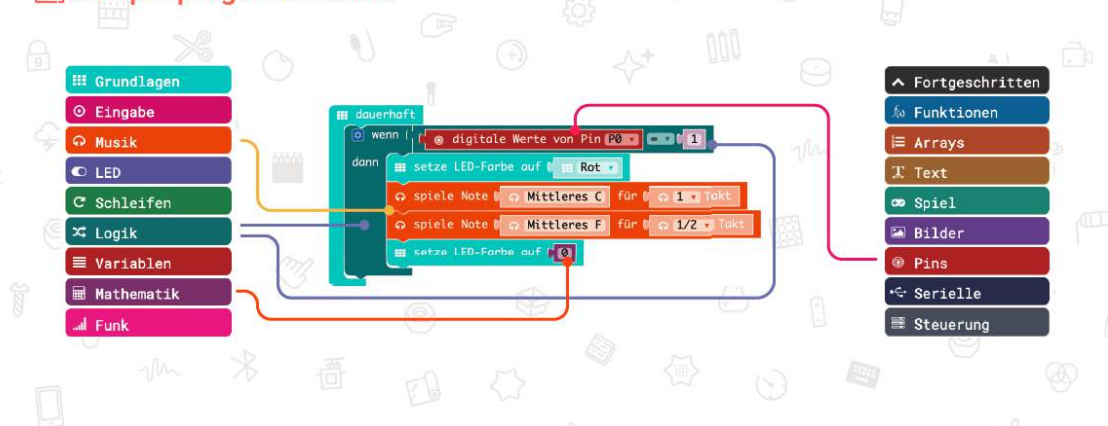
Grundlagen
Eingabe
Musik
LED
Schleifen
Logik
Variablen
Mathematik
Funk

dauerhaft
wenn
digitale Werte von Pin P0 = 1
dann
setze LED-Farbe auf Rot
spiele Note Mittleres C für 1 Takt
spiele Note Mittleres F für 1/2 Takt
setze LED-Farbe auf 0

Fortgeschritten
Funktionen
Arrays
Text
Spiel
Bilder
Pins
Serielle
Steuerung